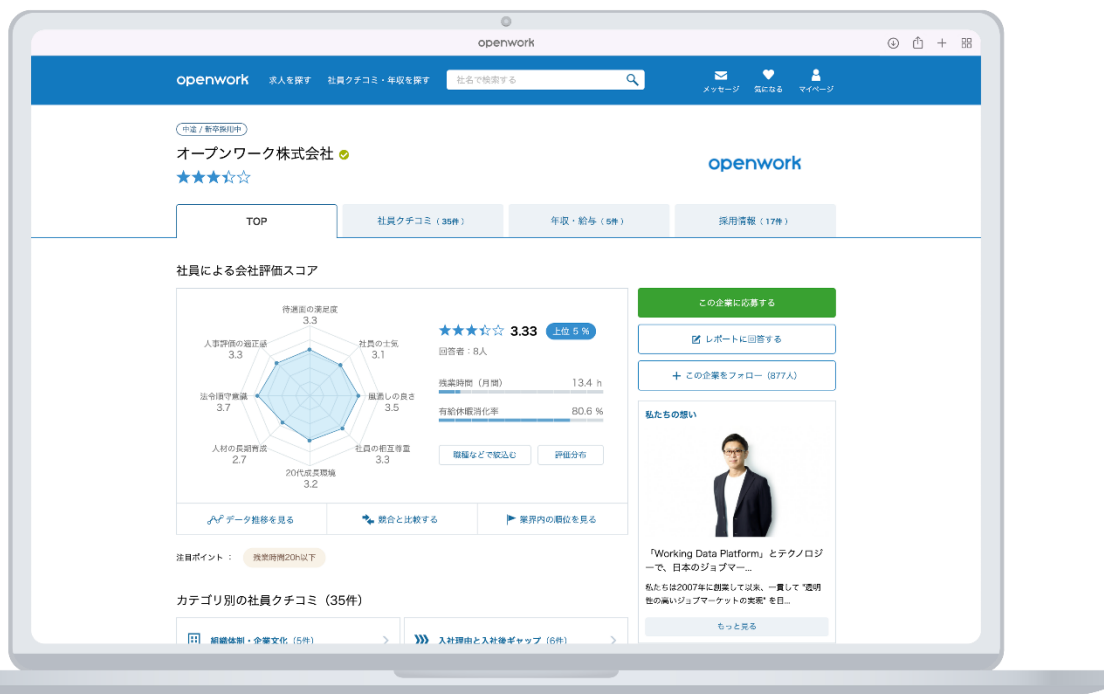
openwork

openwork 求人を探す 社員クチコミ・年収を探す 社名で検索する メッセージ 気になる マイページ

中途 / 新卒採用中

オープンワーク株式会社

openwork

TOP | 社員クチコミ（35件） | 年収・給与（5件） | 採用情報（17件）

社員による会社評価スコア

待遇面の満足度 3.3
社員の士気 3.1
風通しの良さ 3.5
社員の相互尊重 3.3
20代成長環境 3.2
人材の長期育成 2.7
法令順守意識 3.7
人事評価の適正感 3.3

3.33 上位 5 %
回答者：8人

残業時間（月間） 13.4 h
有給休暇消化率 80.6 %

職種などで絞込む 評価分布

データ推移を見る 競合と比較する 業界内の順位を見る

この企業に応募する
レポートに回答する
+ この企業をフォロー（877人）

私たちの想い

「Working Data Platform」とテクノロジーで、日本のジョブマー…

私たちは2007年に創業して以来、一貫して"透明性の高いジョブマーケットの実現"を目…

もっと見る

注目ポイント： 残業時間20h以下

カテゴリ別の社員クチコミ（35件）

組織体制・企業文化（5件）
入社理由と入社後ギャップ（6件）